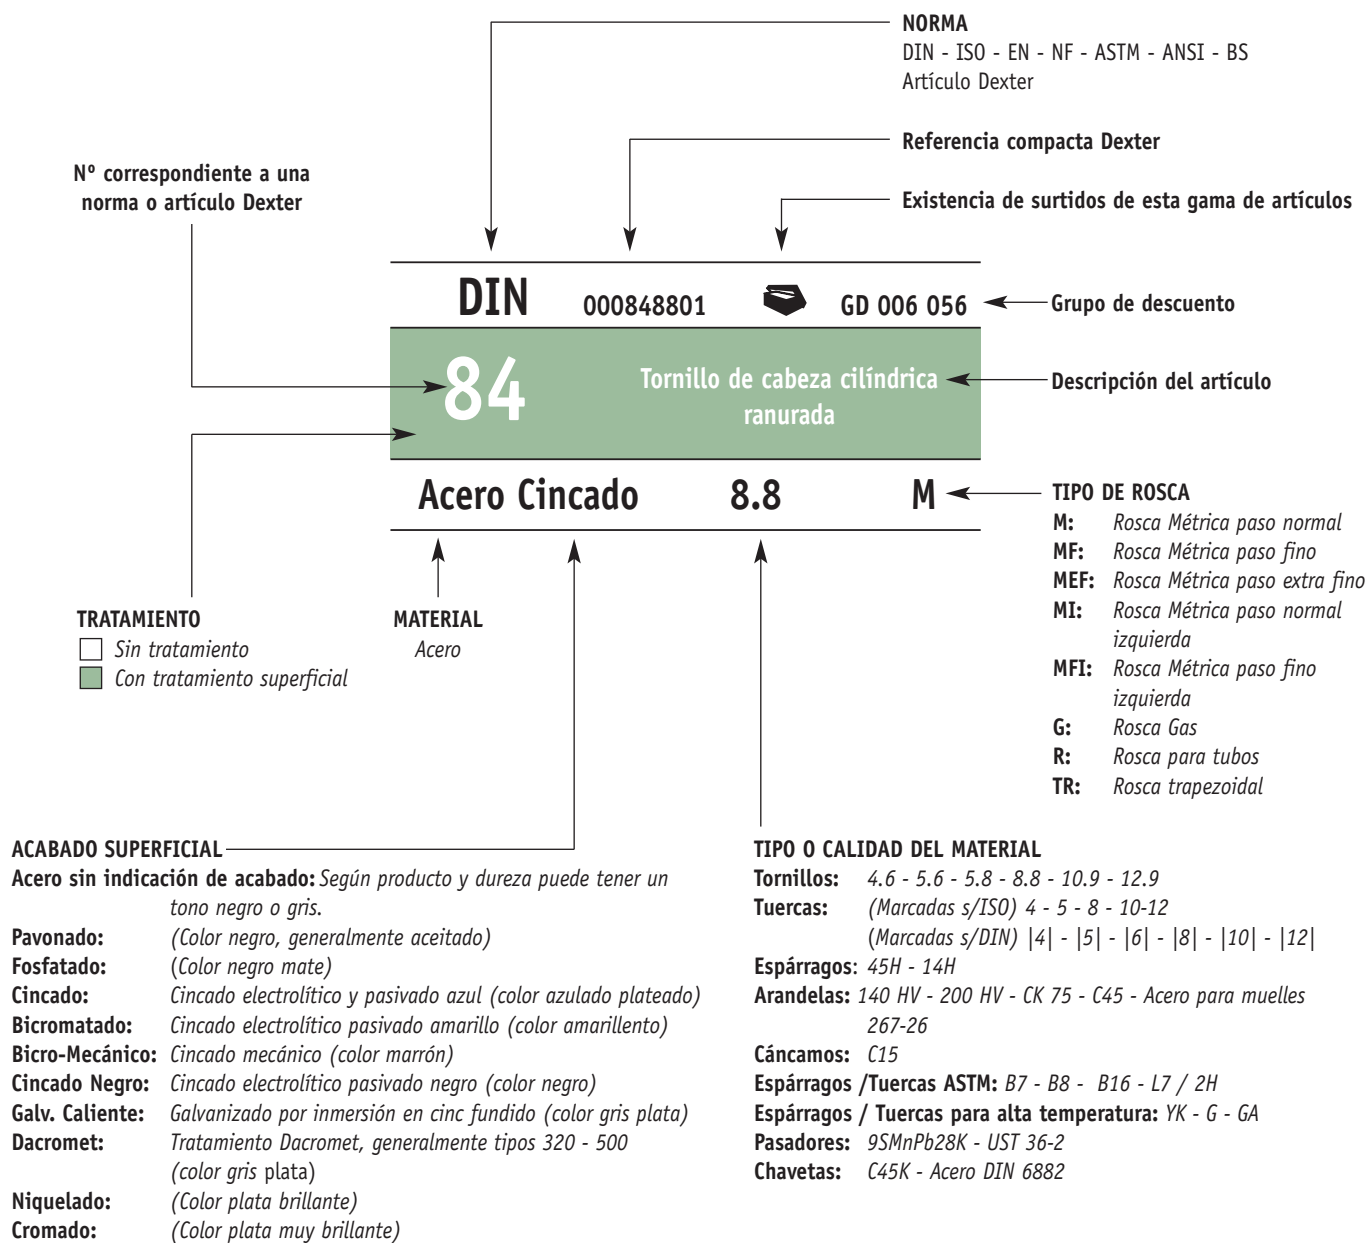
NORMA
DIN - ISO - EN - NF - ASTM - ANSI - BS
Artículo Dexter

Referencia compacta Dexter

Nº correspondiente a una norma o artículo Dexter

Existencia de surtidos de esta gama de artículos

DIN 000848801 GD 006 056

Grupo de descuento

84 Tornillo de cabeza cilíndrica ranurada

Descripción del artículo

Acero Cincado 8.8 M

TIPO DE ROSCA
M: Rosca Métrica paso normal
MF: Rosca Métrica paso fino
MEF: Rosca Métrica paso extra fino
MI: Rosca Métrica paso normal izquierda
MFI: Rosca Métrica paso fino izquierda
G: Rosca Gas
R: Rosca para tubos
TR: Rosca trapezoidal

TRATAMIENTO
Sin tratamiento
Con tratamiento superficial

MATERIAL
Acero

ACABADO SUPERFICIAL
Acero sin indicación de acabado: Según producto y dureza puede tener un tono negro o gris.
Pavonado: (Color negro, generalmente aceitado)
Fosfatado: (Color negro mate)
Cincado: Cincado electrolítico y pasivado azul (color azulado plateado)
Bicromatado: Cincado electrolítico pasivado amarillo (color amarillento)
Bicro-Mecánico: Cincado mecánico (color marrón)
Cincado Negro: Cincado electrolítico pasivado negro (color negro)
Galv. Caliente: Galvanizado por inmersión en cinc fundido (color gris plata)
Dacromet: Tratamiento Dacromet, generalmente tipos 320 - 500 (color gris plata)
Niquelado: (Color plata brillante)
Cromado: (Color plata muy brillante)

TIPO O CALIDAD DEL MATERIAL
Tornillos: 4.6 - 5.6 - 5.8 - 8.8 - 10.9 - 12.9
Tuercas: (Marcadas s/ISO) 4 - 5 - 8 - 10-12
(Marcadas s/DIN) |4| - |5| - |6| - |8| - |10| - |12|
Espárragos: 45H - 14H
Arandelas: 140 HV - 200 HV - CK 75 - C45 - Acero para muelles 267-26
Cáncamos: C15
Espárragos /Tuercas ASTM: B7 - B8 - B16 - L7 / 2H
Espárragos / Tuercas para alta temperatura: YK - G - GA
Pasadores: 9SMnPb28K - UST 36-2
Chavetas: C45K - Acero DIN 6882